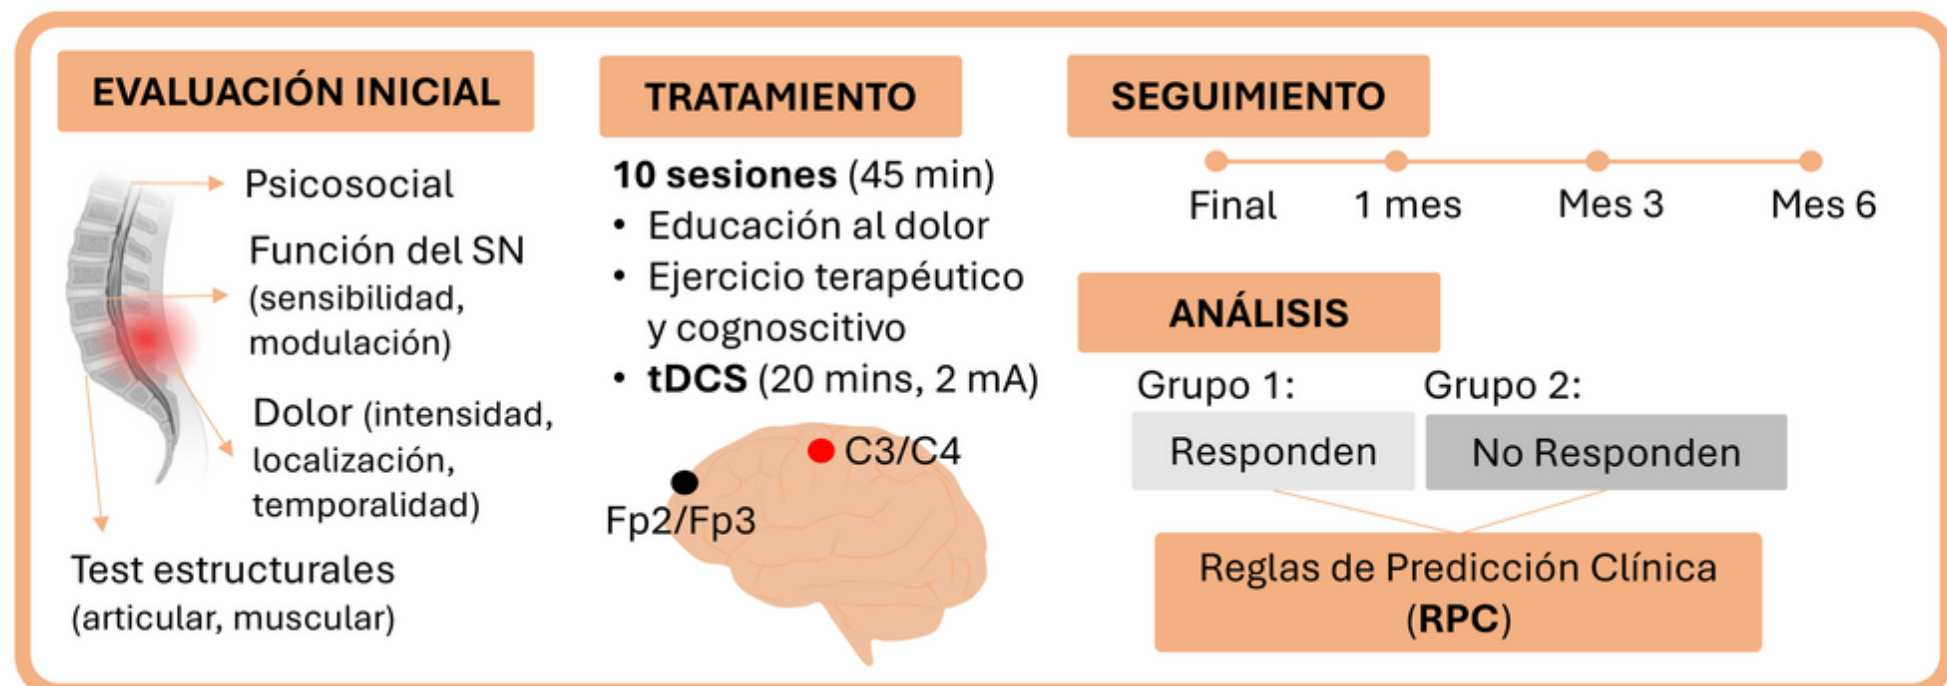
EVALUACIÓN INICIAL

Psicosocial

Función del SN (sensibilidad, modulación)

Dolor (intensidad, localización, temporalidad)

Test estructurales (articular, muscular)

TRATAMIENTO

**10 sesiones** (45 min)
• Educación al dolor
• Ejercicio terapéutico y cognoscitivo
• **tDCS** (20 mins, 2 mA)

C3/C4

Fp2/Fp3

SEGUIMIENTO

Final 1 mes Mes 3 Mes 6

ANÁLISIS

Grupo 1: Grupo 2:

| Responden | No Responden |
|---|---|

Reglas de Predicción Clínica (**RPC**)